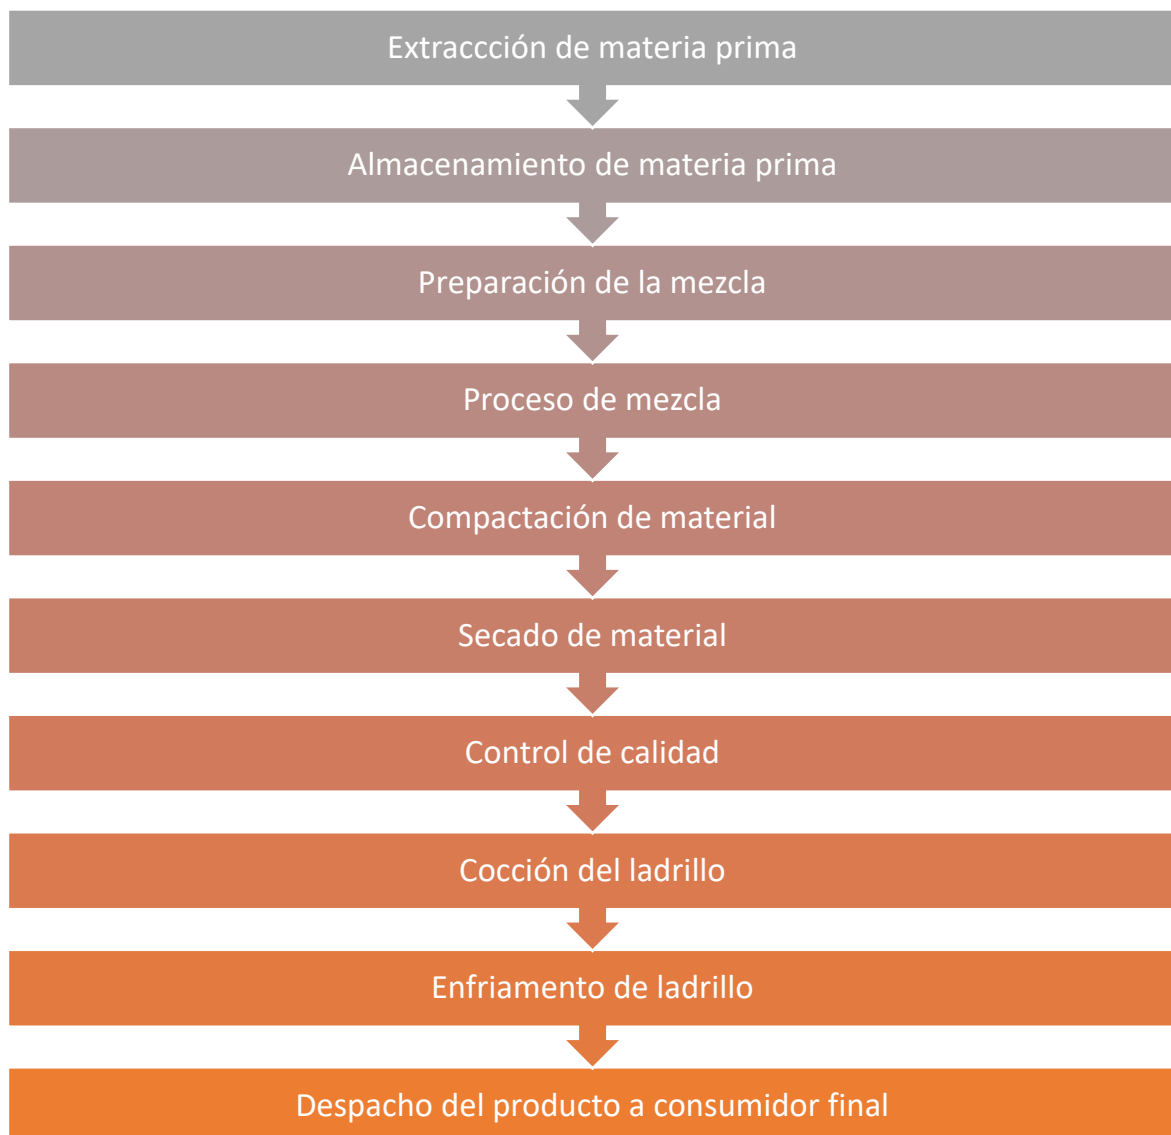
Extraccción de materia prima

Almacenamiento de materia prima

Preparación de la mezcla

Proceso de mezcla

Compactación de material

Secado de material

Control de calidad

Cocción del ladrillo

Enfriamento de ladrillo

Despacho del producto a consumidor final